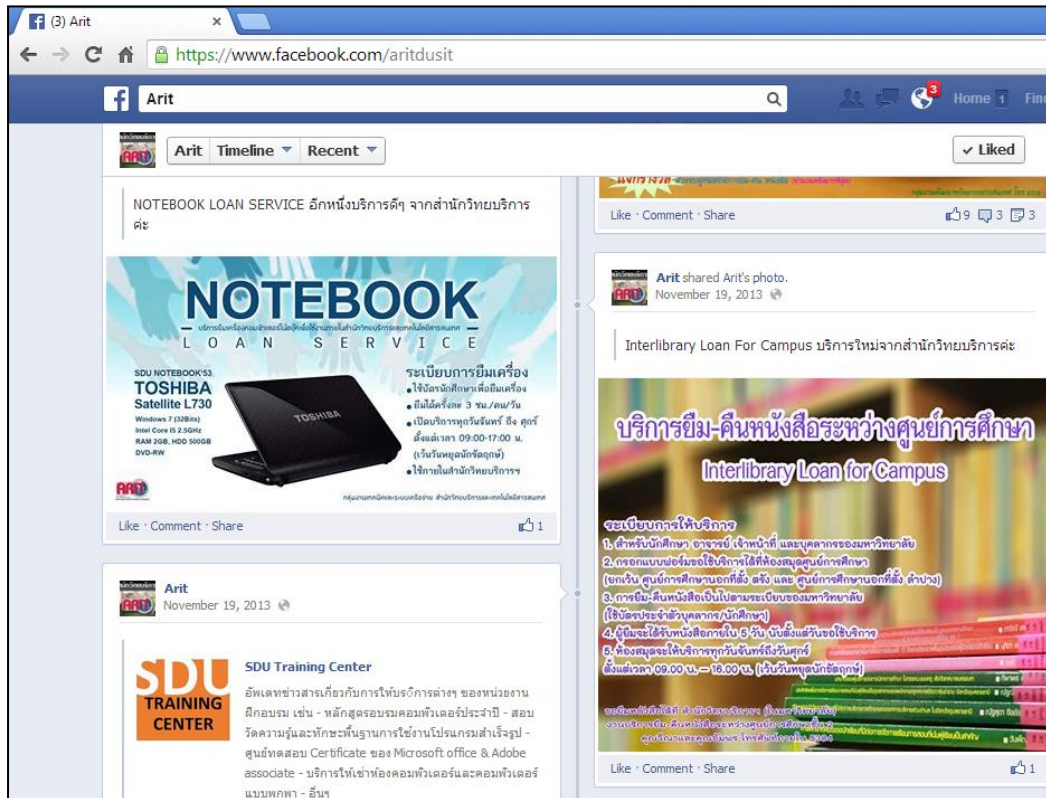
(3) Arit ×

https://www.facebook.com/aritdusit

Arit

Home 1 Fin

Arit Timeline Recent

✓ Liked

NOTEBOOK LOAN SERVICE อีกหนึ่งบริการดีๆ จากสำนักวิทยบริการค่ะ

NOTEBOOK
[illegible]
L O A N S E R V I C E

SDU NOTEBOOK'53
TOSHIBA
Satellite L730
Windows 7 (32Bits)
Intel Core i5 2.5GHz
RAM 2GB, HDD 500GB
DVD-RW

TOSHIBA

ระเบียบการยืมเครื่อง
• ใช้บัตรนักศึกษาเพื่อยืมเครื่อง
• ยืมได้ครั้งละ 3 ชม./คน/วัน
• เปิดบริการทุกวันจันทร์ ถึง ศุกร์ ตั้งแต่เวลา 09:00-17:00 น. (เว้นวันหยุดนักขัตฤกษ์)
• ใช้ภายในสำนักวิทยบริการฯ

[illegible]

Like · Comment · Share 1

Arit
November 19, 2013

SDU TRAINING CENTER

SDU Training Center
อัพเดทข่าวสารเกี่ยวกับการให้บริการต่างๆ ของหน่วยงานฝึกอบรม เช่น - หลักสูตรอบรมคอมพิวเตอร์ประจำปี - สอบวัดความรู้และทักษะพื้นฐานการใช้งานโปรแกรมสำเร็จรูป - ศูนย์ทดสอบ Certificate ของ Microsoft office & Adobe associate - บริการให้เช่าห้องคอมพิวเตอร์และคอมพิวเตอร์แบบพกพา - อื่นๆ

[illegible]

Like · Comment · Share 9 3 3

Arit shared Arit's photo.
November 19, 2013

Interlibrary Loan For Campus บริการใหม่จากสำนักวิทยบริการค่ะ

บริการยืม-คืนหนังสือระหว่างศูนย์การศึกษา
Interlibrary Loan for Campus

ระเบียบการให้บริการ
1. สำหรับนักศึกษา อาจารย์ เจ้าหน้าที่ และบุคลากรของมหาวิทยาลัย
2. กรอกแบบฟอร์มขอใช้บริการได้ที่ห้องสมุดศูนย์การศึกษา (ยกเว้น ศูนย์การศึกษานอกที่ตั้ง ตรัง และ ศูนย์การศึกษานอกที่ตั้ง ลำปาง)
3. การยืม-คืนหนังสือเป็นไปตามระเบียบของมหาวิทยาลัย (ใช้บัตรประจำตัวบุคลากร/นักศึกษา)
4. ผู้ยืมจะได้รับหนังสือภายใน 5 วัน นับตั้งแต่วันขอใช้บริการ
5. ห้องสมุดจะให้บริการทุกวันจันทร์ถึงวันศุกร์ ตั้งแต่เวลา 09.00 น. - 16.00 น. (เว้นวันหยุดนักขัตฤกษ์)

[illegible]

Like · Comment · Share 1